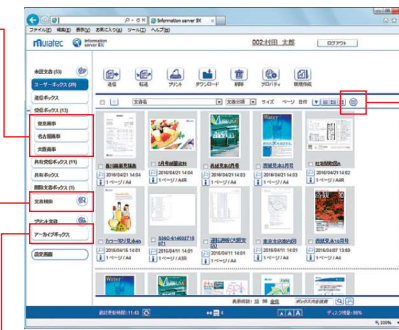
ファイル(F) 編集(E) 表示(V) お気に入り(A) ツール(T) ヘルプ(H)

Information server BK

muratec Information server BK

002:村田 太郎

ログアウト

未読文書 (13)

ユーザーボックス (20)

送信ボックス

受信ボックス (13)

提案書類

見積書類

伝票書類

共有受信ボックス (11)

共有ボックス

閲覧文書ボックス (1)

文書検索

ブラウズ文書

アーカイブボックス

返信画面

送信

転送

プリント

ダウンロード

削除

プロパティ

閲覧情報

文書名

文書日時

サイズ

ページ

昇降

見積書送付のお願い

2016/04/21 14:04

1ページ / A4

5月会議資料

2016/04/21 14:03

1ページ / A4

見積書送付の件

2016/04/21 14:03

1ページ / A4

商品提案書

2016/04/21 14:02

1ページ / A4

社内報告書

2016/04/21 14:02

1ページ / A4

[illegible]

2016/04/18 14:01

1ページ / A4

S2XC-014603715

2016/04/11 14:01

1ページ / A4

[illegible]

2016/04/11 14:01

1ページ / A4

東京支店報告書

2016/04/11 14:01

1ページ / A4

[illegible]

2016/04/11 14:01

1ページ / A4

表示件数: 10 件

100%